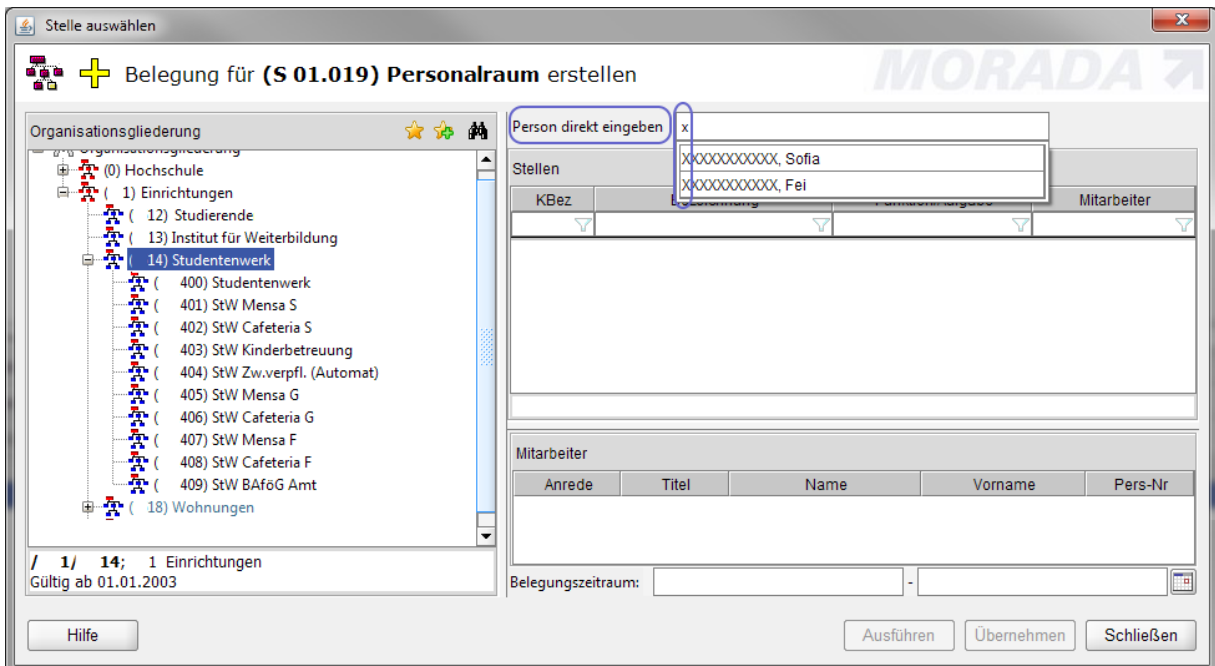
Stelle auswählen

Belegung für **(S 01.019) Personalraum** erstellen

MORADA

Organisationsgliederung

Organisationsgliederung
(0) Hochschule
( 1) Einrichtungen
( 12) Studierende
( 13) Institut für Weiterbildung
( 14) Studentenwerk
( 400) Studentenwerk
( 401) StW Mensa S
( 402) StW Cafeteria S
( 403) StW Kinderbetreuung
( 404) StW Zw.verpfl. (Automat)
( 405) StW Mensa G
( 406) StW Cafeteria G
( 407) StW Mensa F
( 408) StW Cafeteria F
( 409) StW BAföG Amt
( 18) Wohnungen

/ 1/ 14; 1 Einrichtungen
Gültig ab 01.01.2003

Person direkt eingeben x

XXXXXXXXXXX, Sofia
XXXXXXXXXXX, Fei

Stellen

| KBez | B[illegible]zeichnung | Funktion/Aufgabe | Mitarbeiter |
|---|---|---|---|

Mitarbeiter

| Anrede | Titel | Name | Vorname | Pers-Nr |
|---|---|---|---|---|

Belegungszeitraum: -

Hilfe

Ausführen Übernehmen Schließen